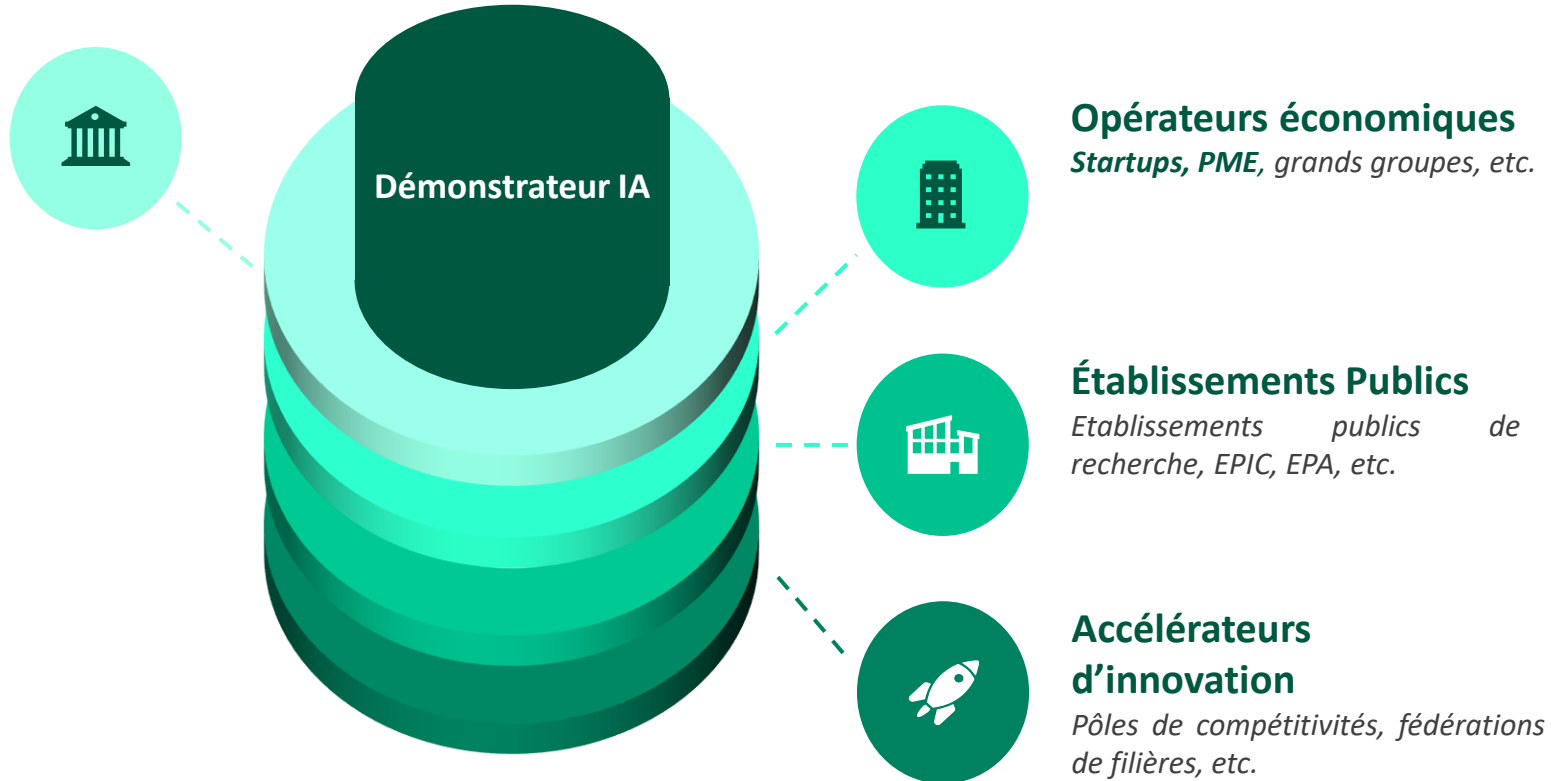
Démonstrateur IA

Opérateurs économiques
*Startups, PME*, grands groupes, etc.

Établissements Publics
Etablissements publics de recherche, EPIC, EPA, etc.

Accélérateurs d'innovation
Pôles de compétitivités, fédérations de filières, etc.